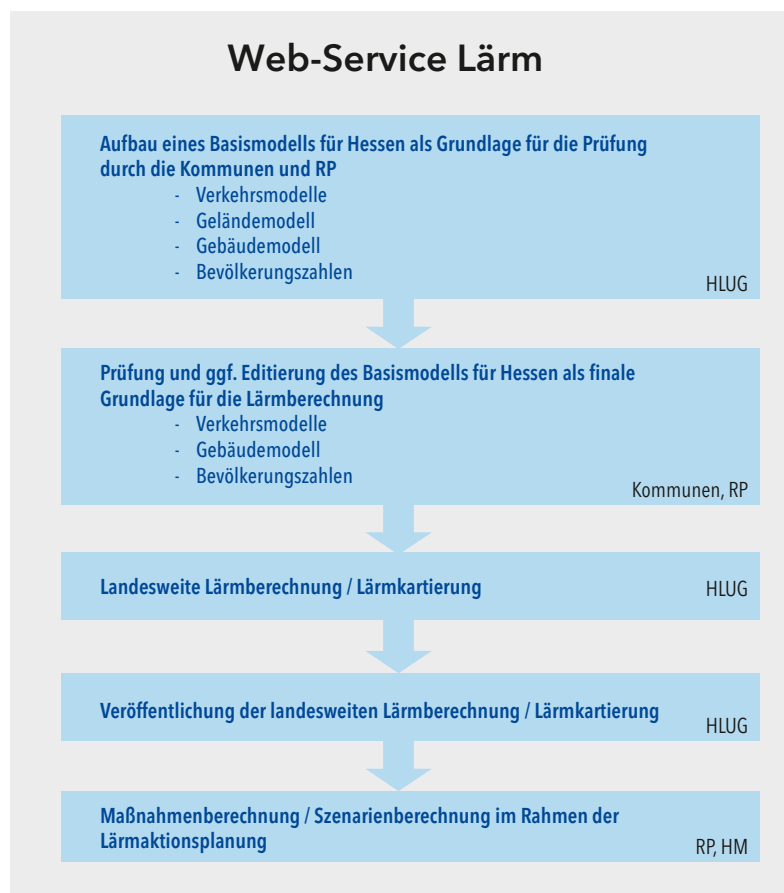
Web-Service Lärm

Aufbau eines Basismodells für Hessen als Grundlage für die Prüfung durch die Kommunen und RP
- Verkehrsmodelle
- Geländemodell
- Gebäudemodell
- Bevölkerungszahlen

HLUG

Prüfung und ggf. Editierung des Basismodells für Hessen als finale Grundlage für die Lärmberechnung
- Verkehrsmodelle
- Gebäudemodell
- Bevölkerungszahlen

Kommunen, RP

Landesweite Lärmberechnung / Lärmkartierung

HLUG

Veröffentlichung der landesweiten Lärmberechnung / Lärmkartierung

HLUG

Maßnahmenberechnung / Szenarienberechnung im Rahmen der Lärmaktionsplanung

RP, HM